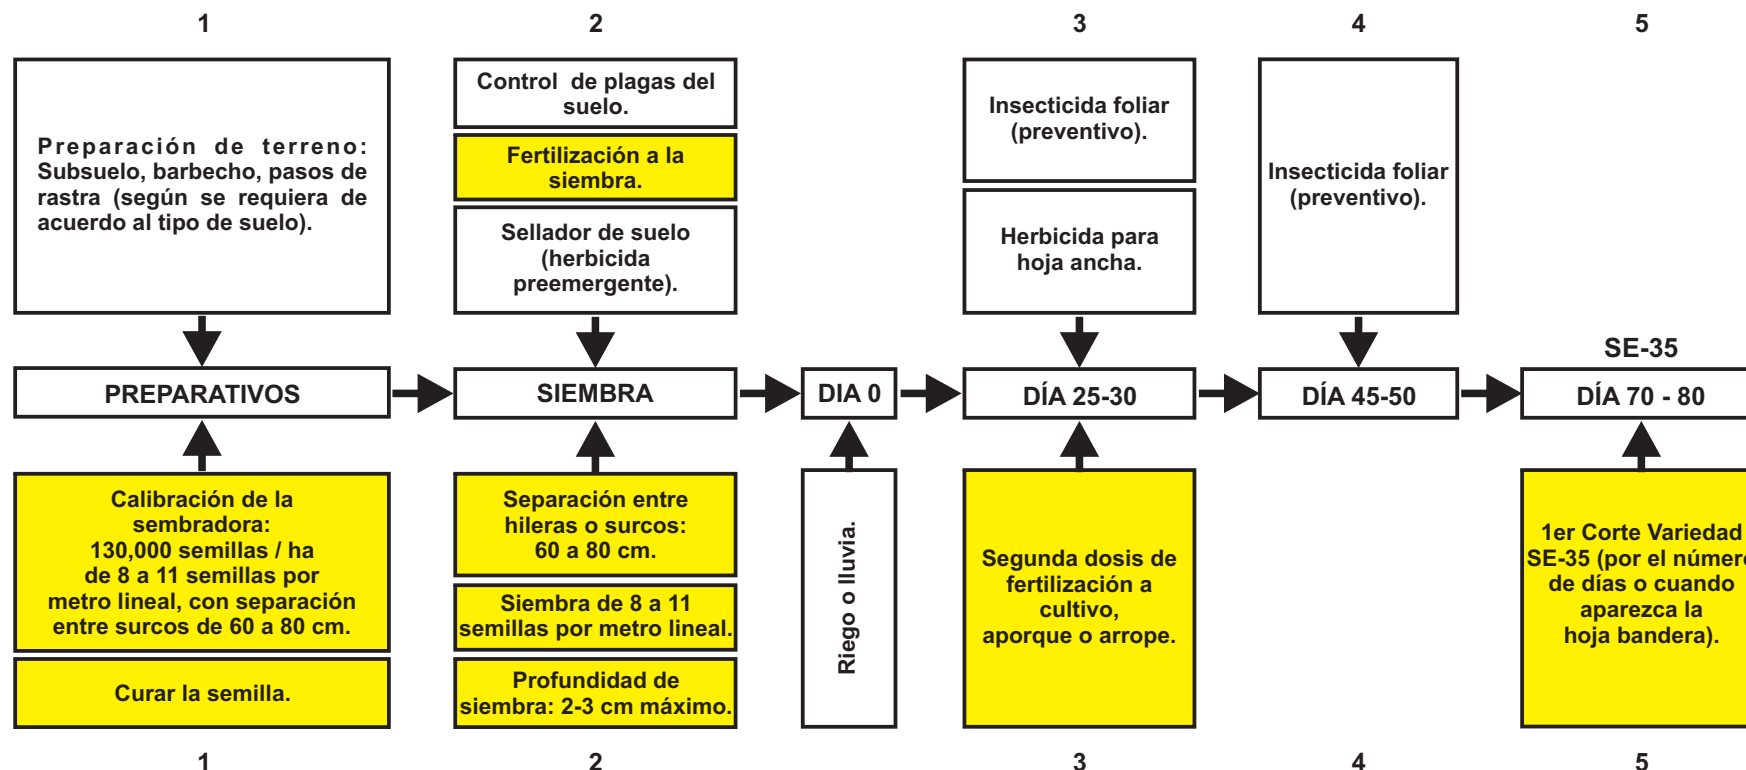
1 2 3 4 5

Preparación de terreno: Subsuelo, barbecho, pasos de rastra (según se requiera de acuerdo al tipo de suelo).

PREPARATIVOS

Calibración de la sembradora: 130,000 semillas / ha de 8 a 11 semillas por metro lineal, con separación entre surcos de 60 a 80 cm.

Curar la semilla.

Control de plagas del suelo.

Fertilización a la siembra.

Sellador de suelo (herbicida preemergente).

SIEMBRA

Separación entre hileras o surcos: 60 a 80 cm.

Siembra de 8 a 11 semillas por metro lineal.

Profundidad de siembra: 2-3 cm máximo.

DIA 0

Riego o lluvia.

Insecticida foliar (preventivo).

Herbicida para hoja ancha.

DÍA 25-30

Segunda dosis de fertilización a cultivo, aporque o arrope.

Insecticida foliar (preventivo).

DÍA 45-50

SE-35

DÍA 70 - 80

1er Corte Variedad SE-35 (por el númer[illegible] de días o cuando aparezca la hoja bandera).

1 2 3 4 5